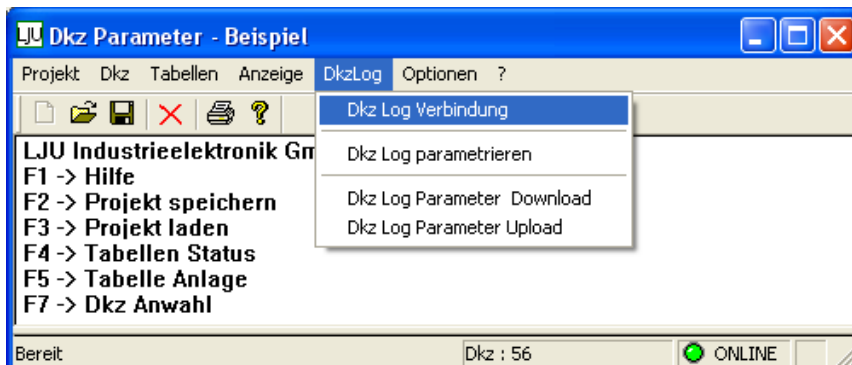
LJU Dkz Parameter - Beispiel

Projekt Dkz Tabellen Anzeige DkzLog Optionen ?

Dkz Log Verbindung
Dkz Log parametrieren
Dkz Log Parameter Download
Dkz Log Parameter Upload

LJU Industrieelektronik Gm
F1 -> Hilfe
F2 -> Projekt speichern
F3 -> Projekt laden
F4 -> Tabellen Status
F5 -> Tabelle Anlage
F7 -> Dkz Anwahl

Bereit Dkz : 56 ONLINE